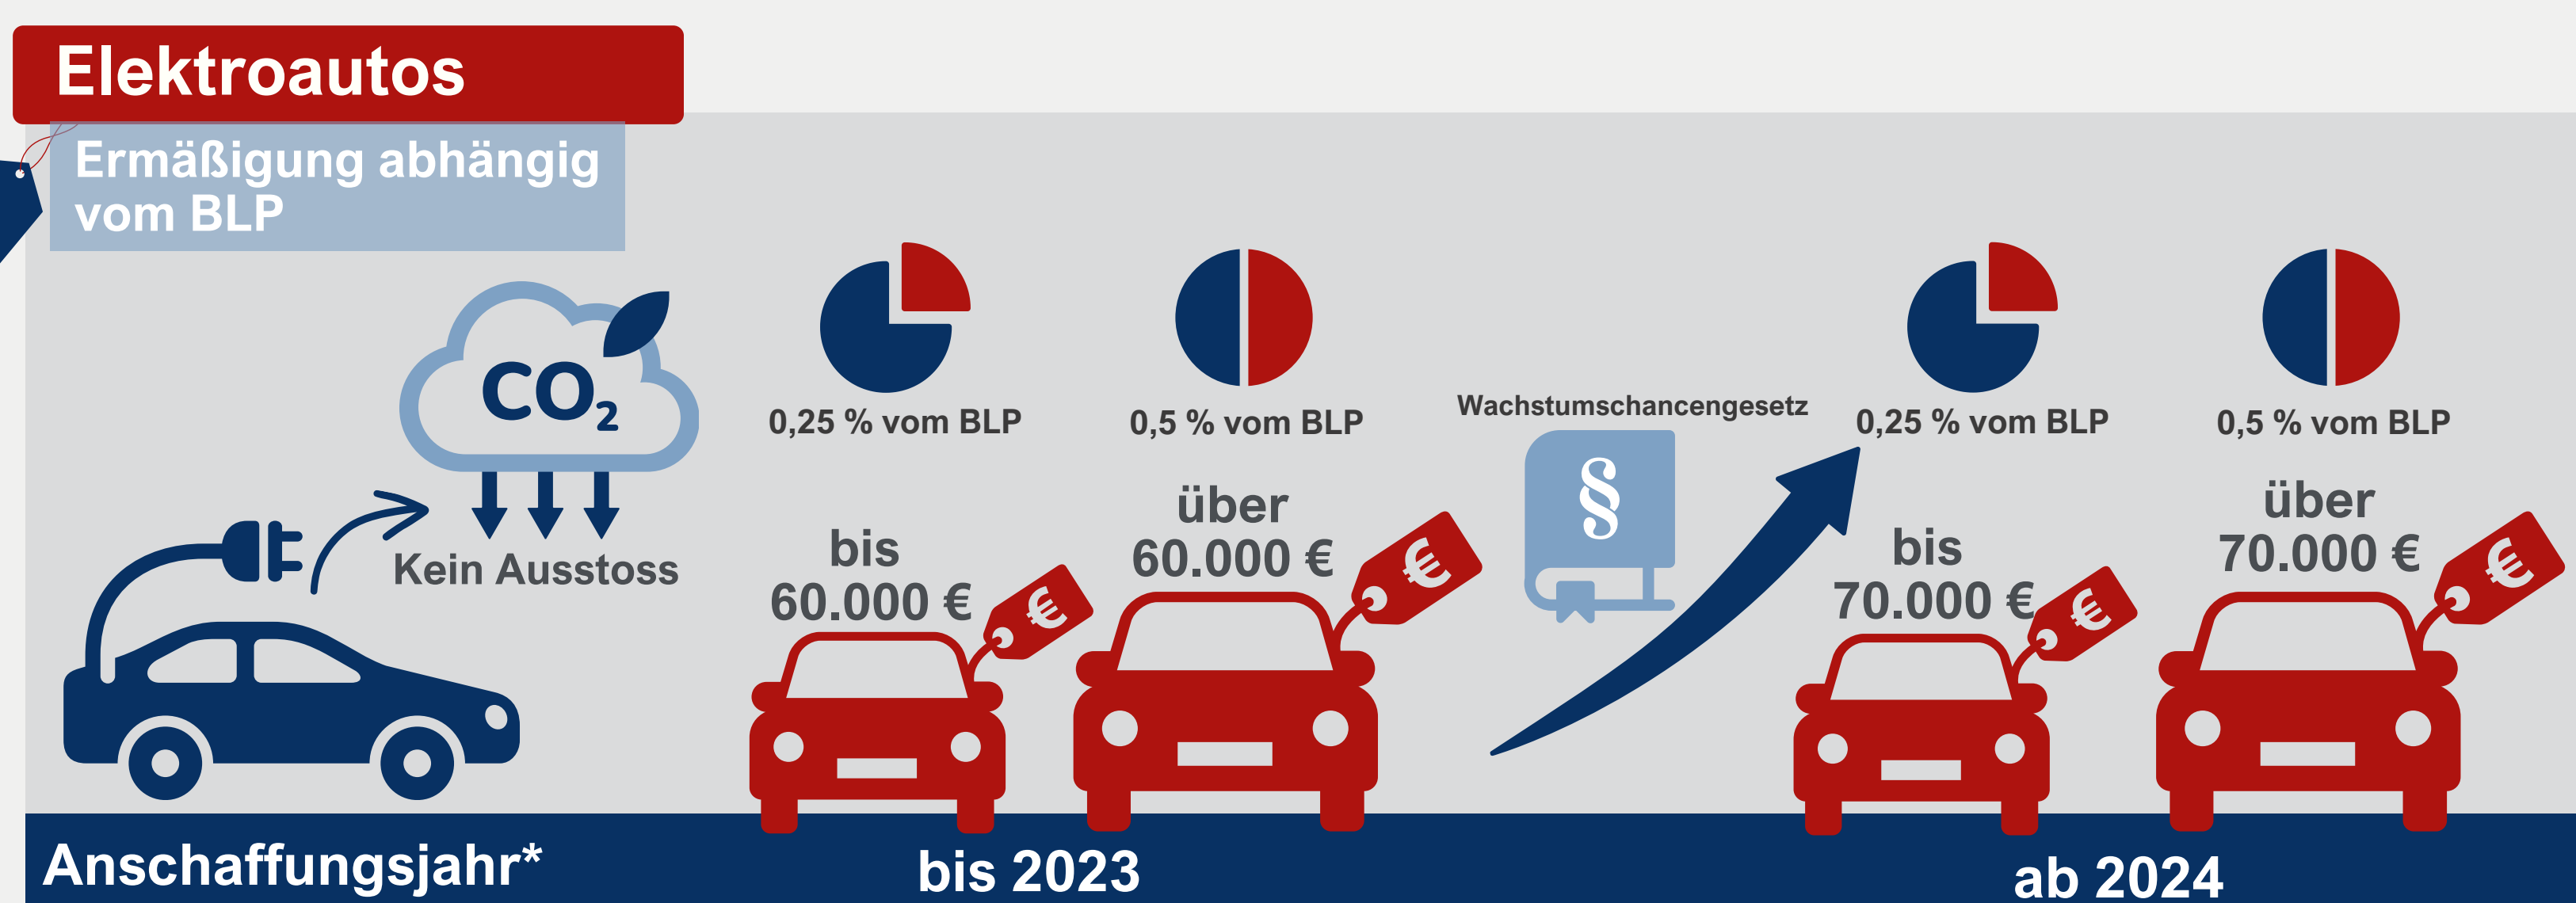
Elektroautos

Ermäßigung abhängig vom BLP

$CO_2$

Kein Ausstoss

0,25 % vom BLP

bis 60.000 €

0,5 % vom BLP

über 60.000 €

Wachstumschancengesetz

§

0,25 % vom BLP

bis 70.000 €

0,5 % vom BLP

über 70.000 €

Anschaffungsjahr*

bis 2023

ab 2024